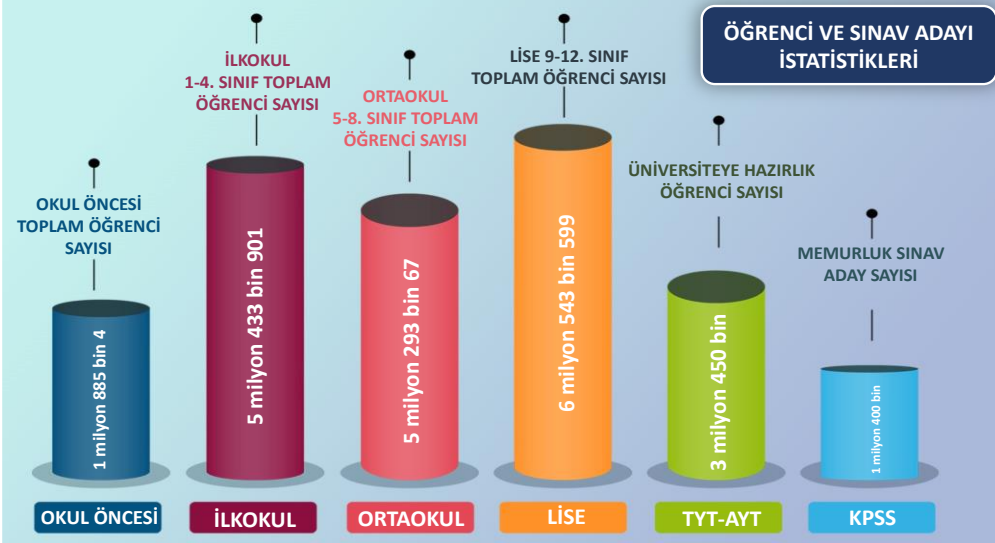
ÖĞRENCİ VE SINAV ADAYI İSTATİSTİKLERİ

OKUL ÖNCESİ TOPLAM ÖĞRENCİ SAYISI

1 milyon 885 bin 4

OKUL ÖNCESİ

İLKOKUL 1-4. SINIF TOPLAM ÖĞRENCİ SAYISI

5 milyon 433 bin 901

İLKOKUL

ORTAOKUL 5-8. SINIF TOPLAM ÖĞRENCİ SAYISI

5 milyon 293 bin 67

ORTAOKUL

LİSE 9-12. SINIF TOPLAM ÖĞRENCİ SAYISI

6 milyon 543 bin 599

LİSE

ÜNİVERSİTEYE HAZIRLIK ÖĞRENCİ SAYISI

3 milyon 450 bin

TYT-AYT

MEMURLUK SINAV ADAY SAYISI

1 milyon 400 bin

KPSS